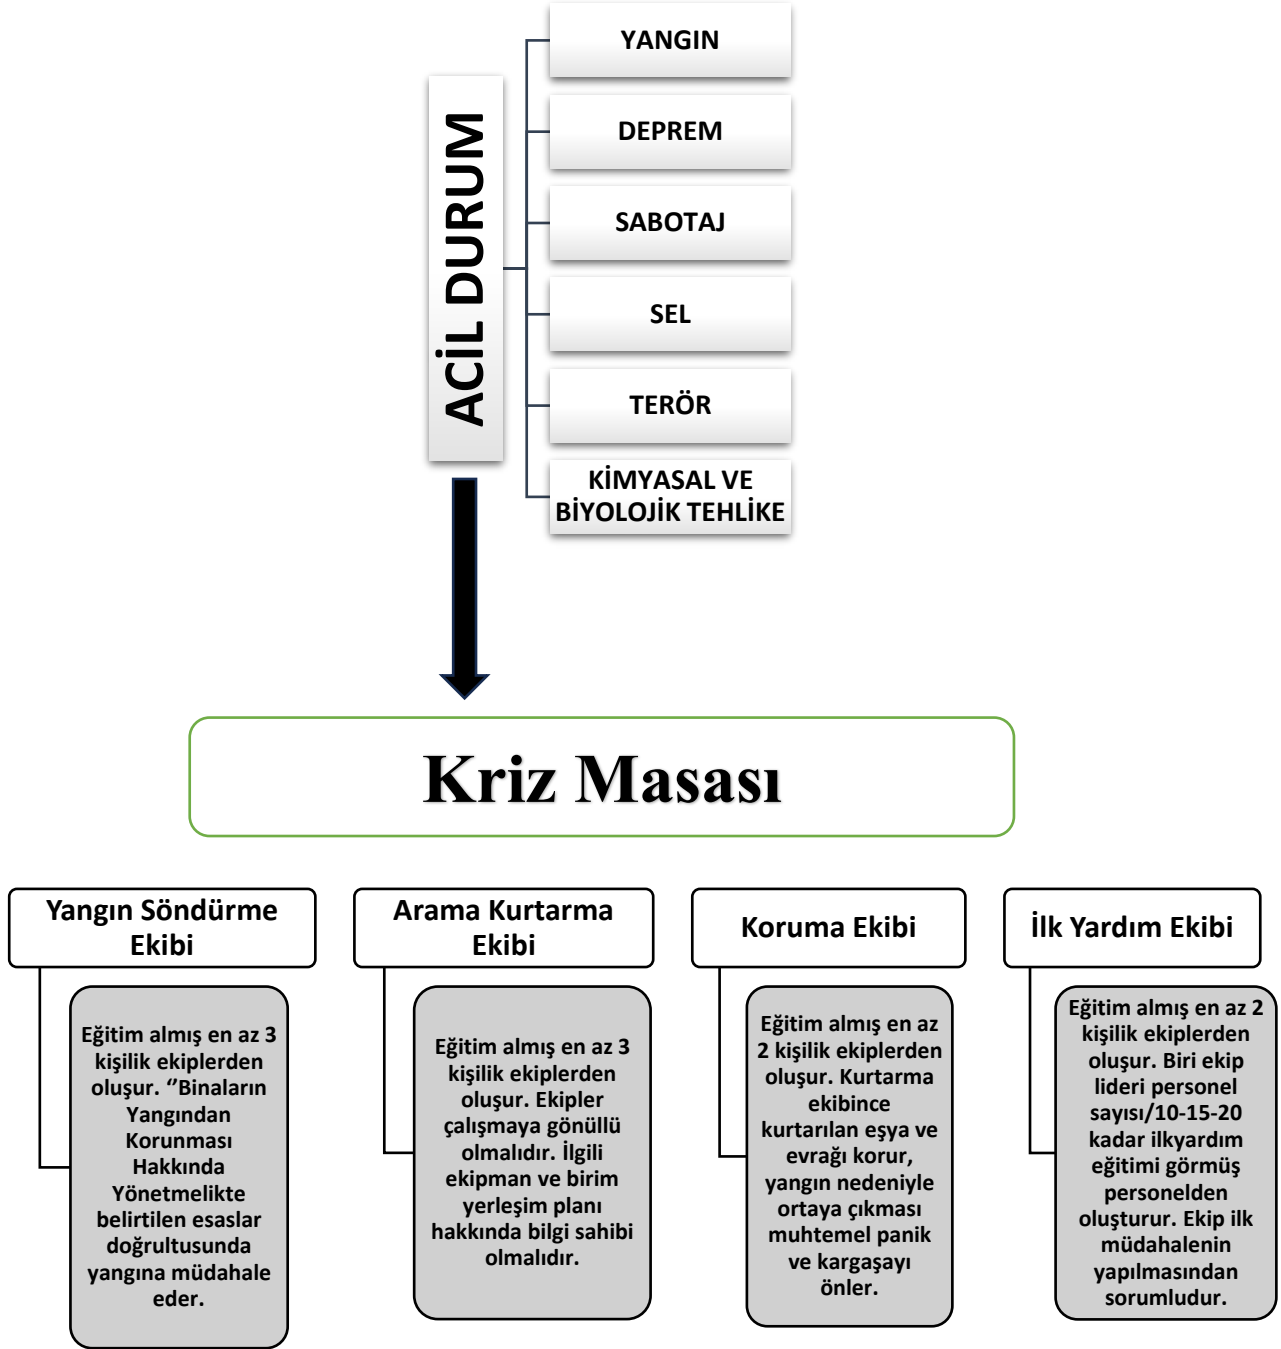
ACİL DURUM

YANGIN

DEPREM

SABOTAJ

SEL

TERÖR

KİMYASAL VE BİYOLOJİK TEHLİKE

Kriz Masası

Yangın Söndürme Ekibi

Eğitim almış en az 3 kişilik ekiplerden oluşur. “Binaların Yangından Korunması Hakkında Yönetmelikte belirtilen esaslar doğrultusunda yangına müdahale eder.

Arama Kurtarma Ekibi

Eğitim almış en az 3 kişilik ekiplerden oluşur. Ekipler çalışmaya gönüllü olmalıdır. İlgili ekipman ve birim yerleşim planı hakkında bilgi sahibi olmalıdır.

Koruma Ekibi

Eğitim almış en az 2 kişilik ekiplerden oluşur. Kurtarma ekibince kurtarılan eşya ve evrağı korur, yangın nedeniyle ortaya çıkması muhtemel panik ve kargaşayı önler.

İlk Yardım Ekibi

Eğitim almış en az 2 kişilik ekiplerden oluşur. Biri ekip lideri personel sayısı/10-15-20 kadar ilkyardım eğitimi görmüş personelden oluşturur. Ekip ilk müdahalenin yapılmasından sorumludur.